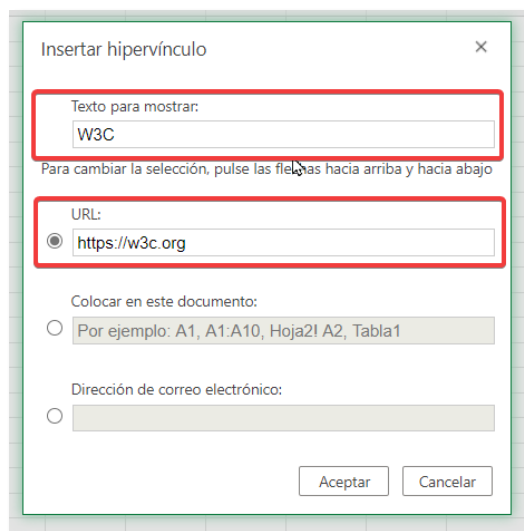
Insertar hipervínculo

×

Texto para mostrar:

W3C

Para cambiar la selección, pulse las flechas hacia arriba y hacia abajo

URL:

https://w3c.org

Colocar en este documento:

Por ejemplo: A1, A1:A10, Hoja2! A2, Tabla1

Dirección de correo electrónico:

Aceptar

Cancelar